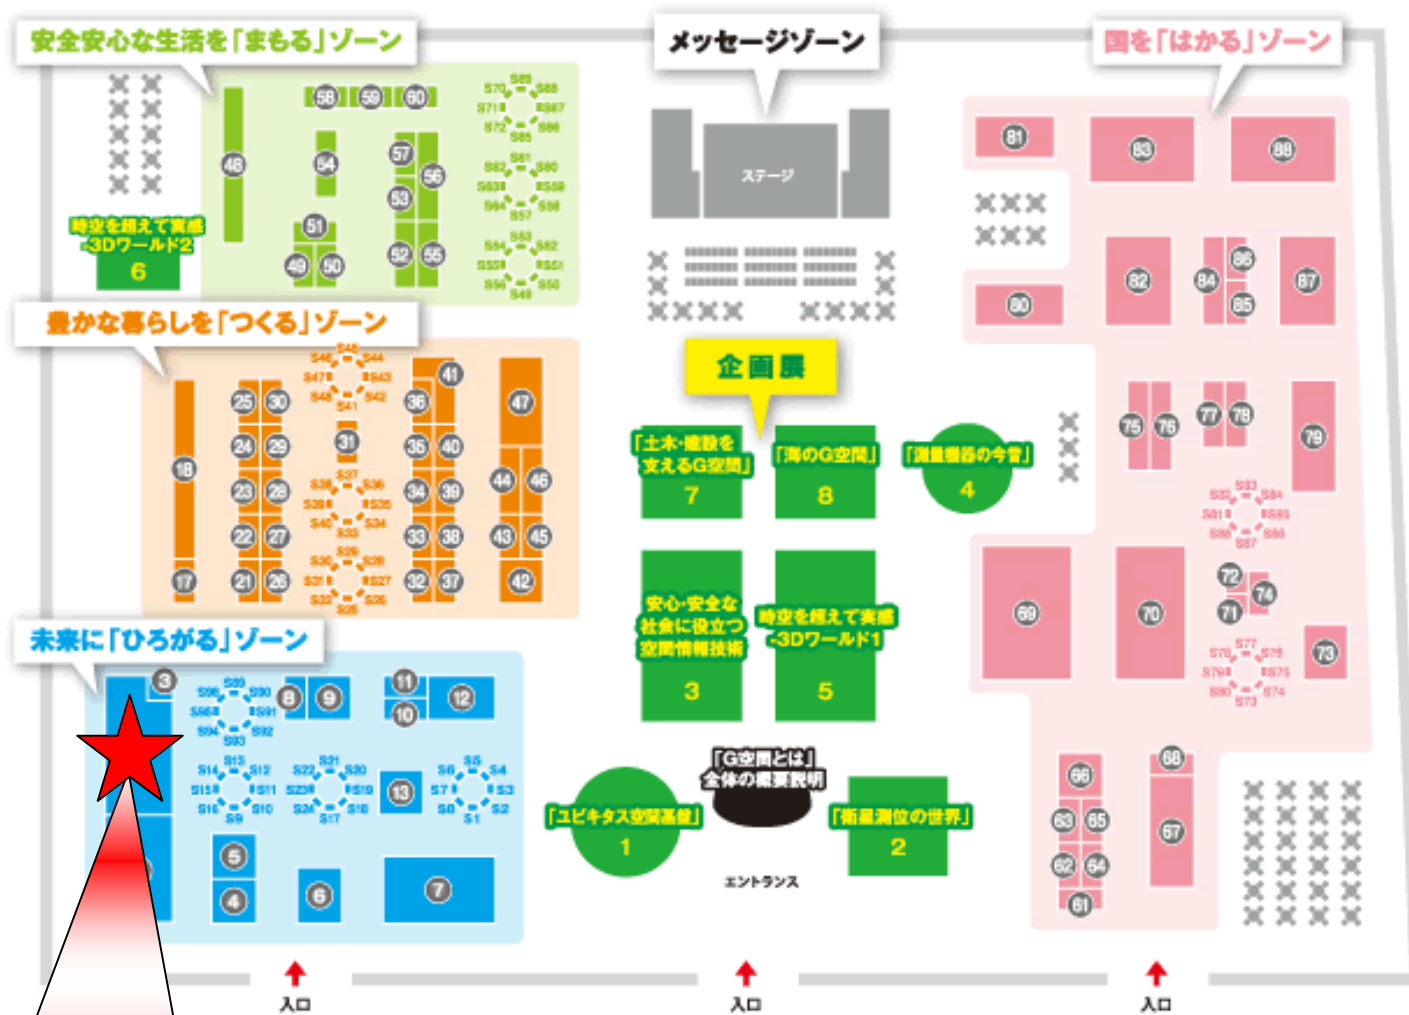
安全安心な生活を「まもる」ゾーン

メッセージゾーン

国を「はかる」ゾーン

ステージ

58 59 60 46 54 57 56 53 51 52 55 49 50

S69 S70 S68 S71 S67 S72 S66 S65 S61 S62 S60 S63 S59 S64 S58 S57 S53 S54 S52 S55 S51 S56 S50 S49

時空を越えて実感 -3Dワールド2
6

81 83 88 82 84 86 85 87 80

豊かな暮らしを「つくる」ゾーン

S45 S46 S44 S47 S43 S48 S42 S41 S37 S38 S36 S39 S35 S40 S34 S33 S29 S30 S28 S31 S27 S32 S26 S25

18 25 30 24 29 23 28 22 27 17 21 26 31 41 36 35 40 34 39 33 38 32 37 47 44 46 43 45 42

企画展

「土木・建設を支えるG空間」
7

「海のG空間」
8

「測量機器の今昔」
4

75 76 77 78 79

S83 S82 S84 S81 S85 S86 S87 S88

安心・安全な社会に役立つ空間情報技術
3

時空を越えて実感 -3Dワールド1
5

69 70 72 71 74 73

S77 S78 S76 S79 S75 S80 S74 S73

未来に「ひろがる」ゾーン

3 8 9 11 12 10

S89 S96 S90 S95 S91 S94 S92 S93 S13 S14 S12 S15 S11 S16 S10 S9 S21 S22 S20 S23 S19 S24 S18 S17 S5 S6 S4 S7 S3 S8 S2 S1

13 5 4 6 7

「G空間とは」全体の概要説明

「ユビキタス空間基盤」
1

「衛星測位の世界」
2

エントランス

66 68 63 65 67 62 64 61

入口 入口 入口